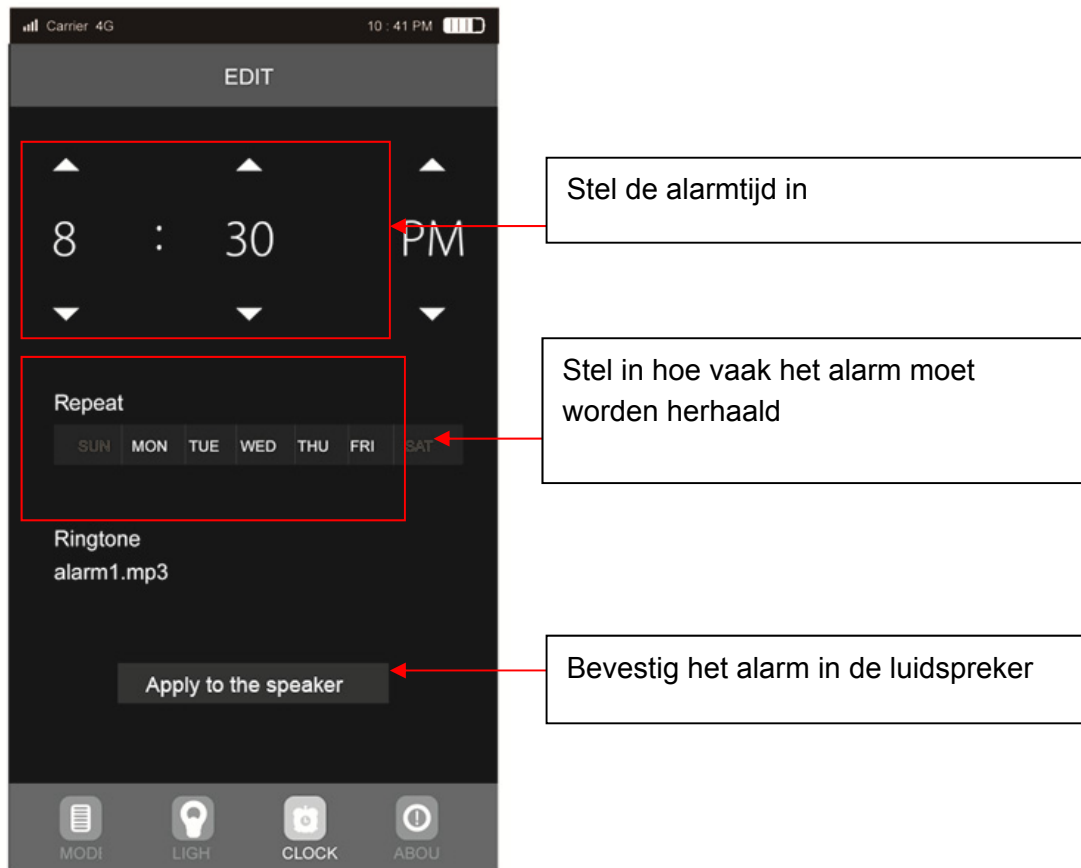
Carrier 4G
10 : 41 PM

EDIT

8 : 30 PM

Stel de alarmtijd in

Repeat

| SUN | MON | TUE | WED | THU | FRI | SAT |
|---|---|---|---|---|---|---|

Stel in hoe vaak het alarm moet worden herhaald

Ringtone
alarm1.mp3

Apply to the speaker

Bevestig het alarm in de luidspreker

MODI LIGH CLOCK ABOU